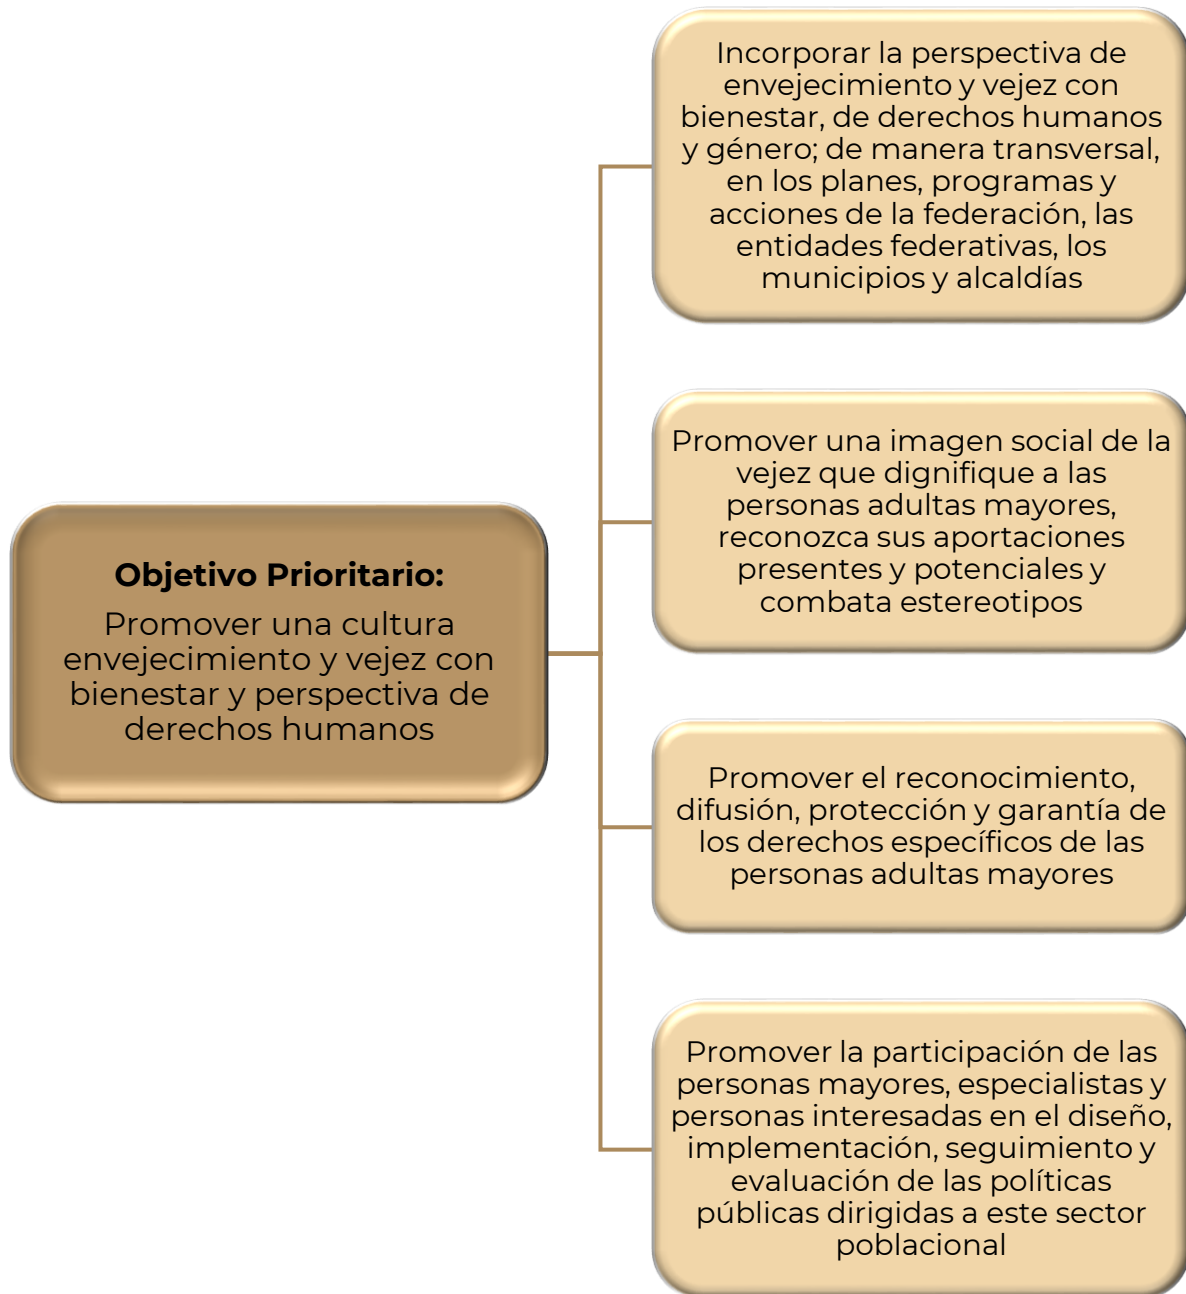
**Objetivo Prioritario:**

Promover una cultura envejecimiento y vejez con bienestar y perspectiva de derechos humanos

Incorporar la perspectiva de envejecimiento y vejez con bienestar, de derechos humanos y género; de manera transversal, en los planes, programas y acciones de la federación, las entidades federativas, los municipios y alcaldías

Promover una imagen social de la vejez que dignifique a las personas adultas mayores, reconozca sus aportaciones presentes y potenciales y combata estereotipos

Promover el reconocimiento, difusión, protección y garantía de los derechos específicos de las personas adultas mayores

Promover la participación de las personas mayores, especialistas y personas interesadas en el diseño, implementación, seguimiento y evaluación de las políticas públicas dirigidas a este sector poblacional